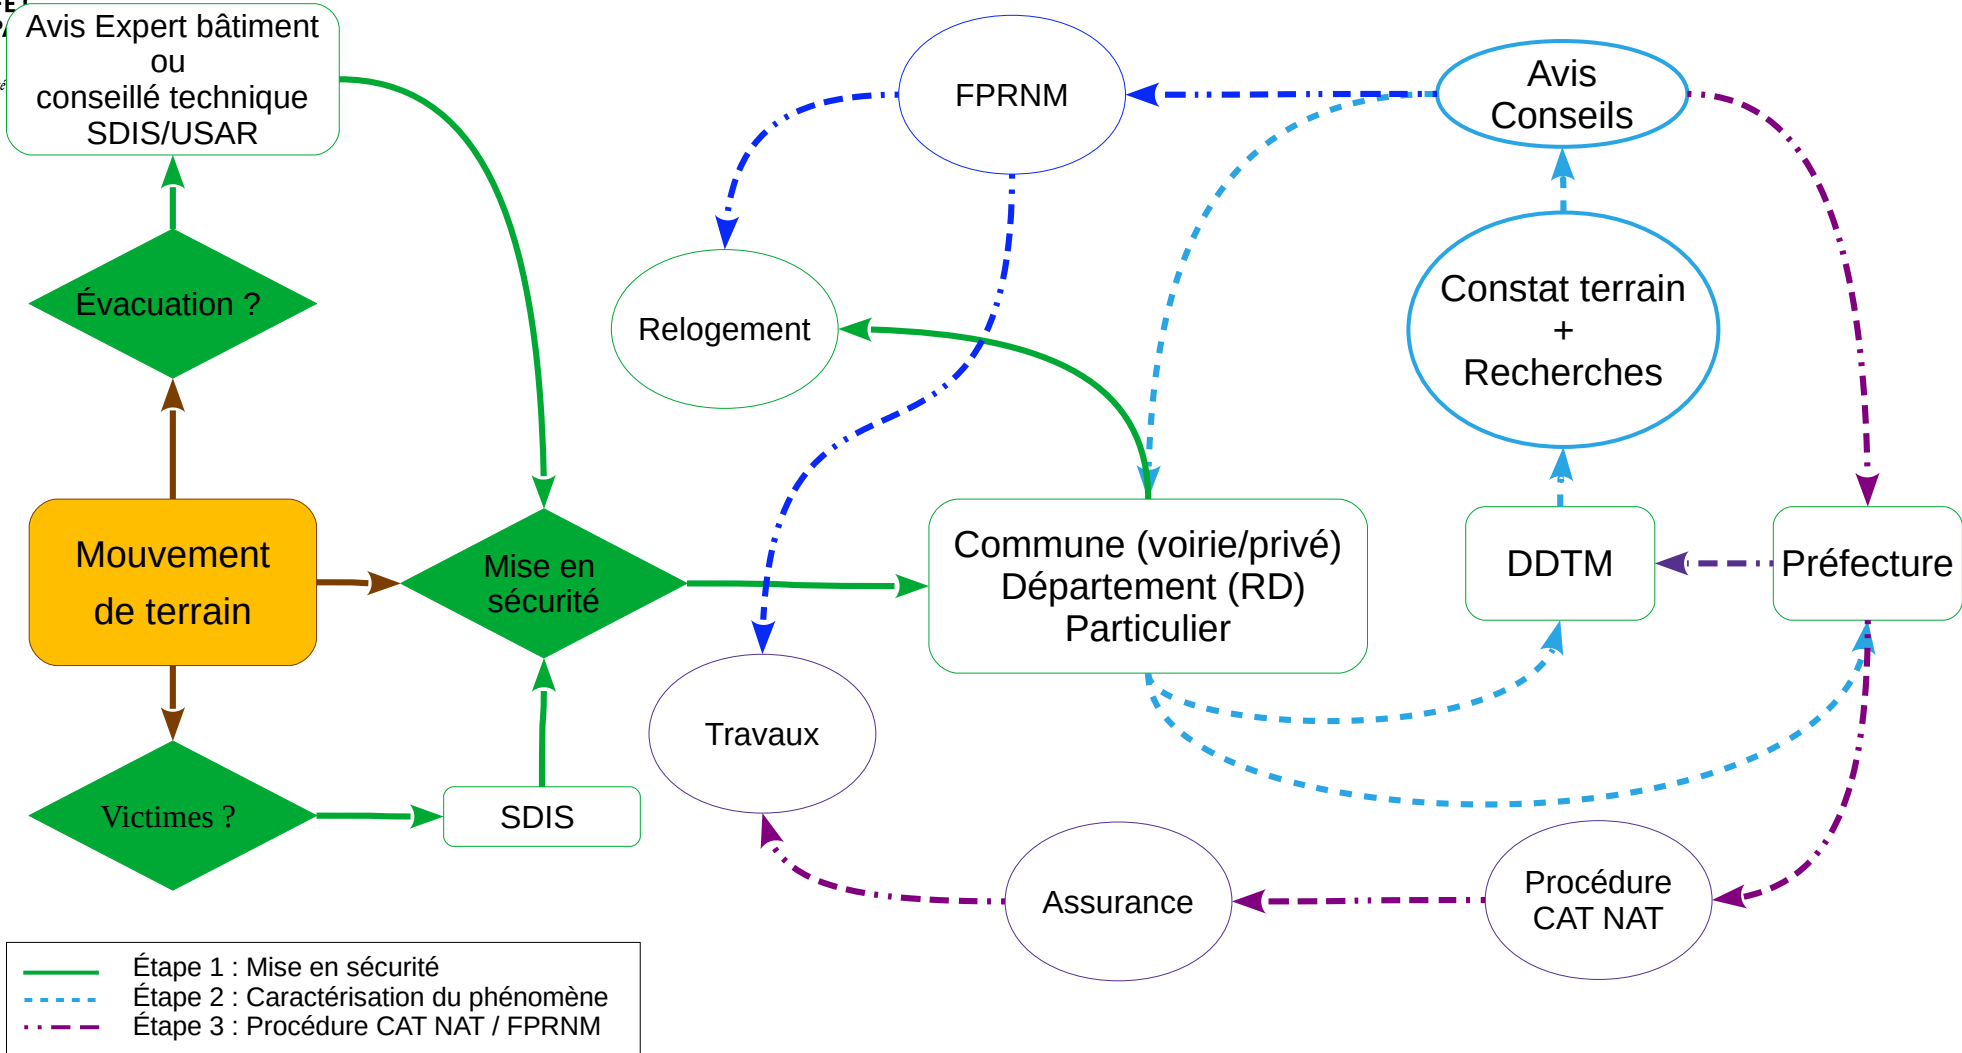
Avis Expert bâtiment ou conseillé technique SDIS/USAR

Évacuation ?

Mouvement de terrain

Victimes ?

Mise en sécurité

SDIS

FPRNM

Relogement

Travaux

Commune (voirie/privé) Département (RD) Particulier

Avis Conseils

Constat terrain + Recherches

DDTM

Préfecture

Assurance

Procédure CAT NAT

Étape 1 : Mise en sécurité
Étape 2 : Caractérisation du phénomène
Étape 3 : Procédure CAT NAT / FPRNM